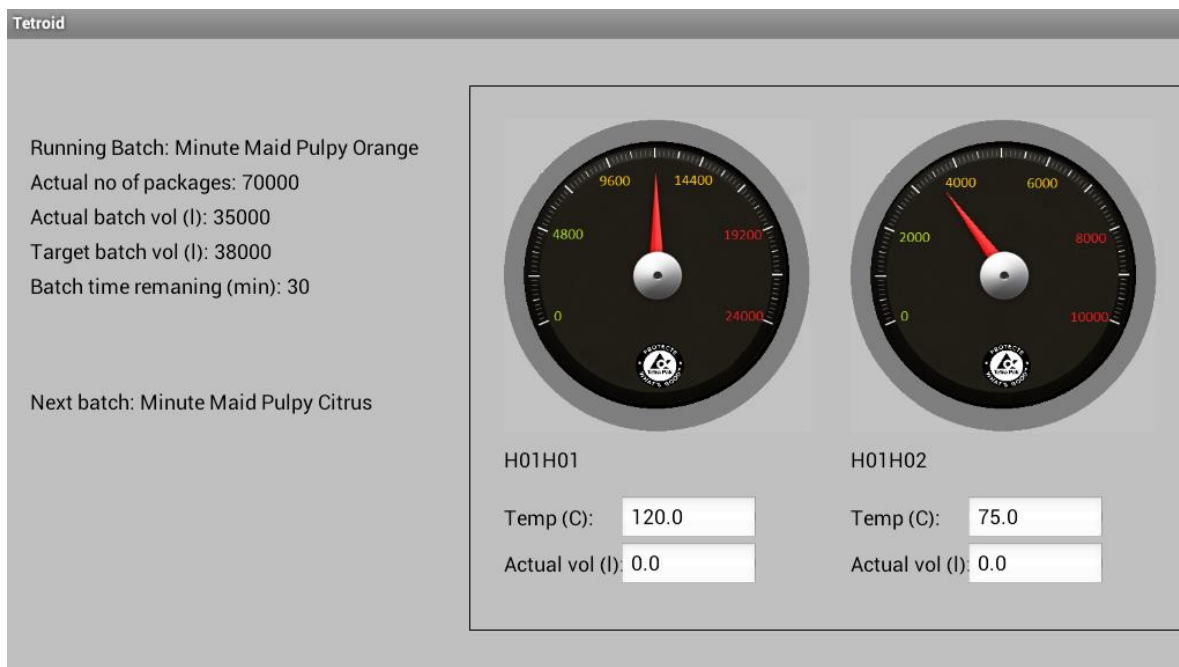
Tetroid

Running Batch: Minute Maid Pulpy Orange
Actual no of packages: 70000
Actual batch vol (l): 35000
Target batch vol (l): 38000
Batch time remaning (min): 30

Next batch: Minute Maid Pulpy Citrus

9600 14400
4800 19200
0 24000
PROTECTS WHAT'S GOOD Tetra Pak

4000 6000
2000 8000
0 10000
PROTECTS WHAT'S GOOD Tetra Pak

H01H01
Temp (C): 120.0
Actual vol (l): 0.0

H01H02
Temp (C): 75.0
Actual vol (l): 0.0